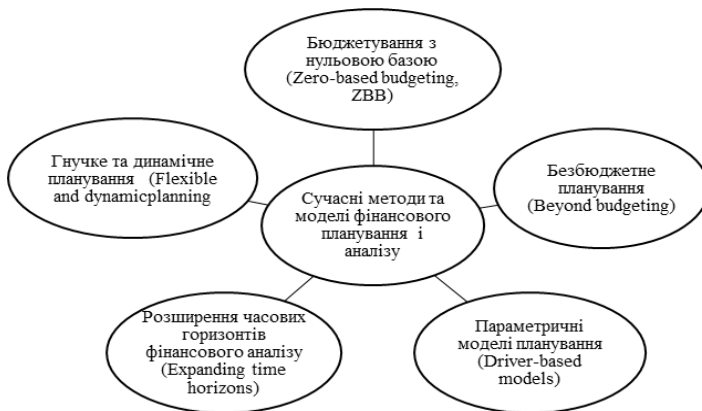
Бюджетування з нульовою базою (Zero-based budgeting, ZBB)

Гнучке та динамічне планування (Flexible and dynamicplanning

Сучасні методи та моделі фінансового планування і аналізу

Безбюджетне планування (Beyond budgeting)

Розширення часових горизонтів фінансового аналізу (Expanding time horizons)

Параметричні моделі планування (Driver-based models)